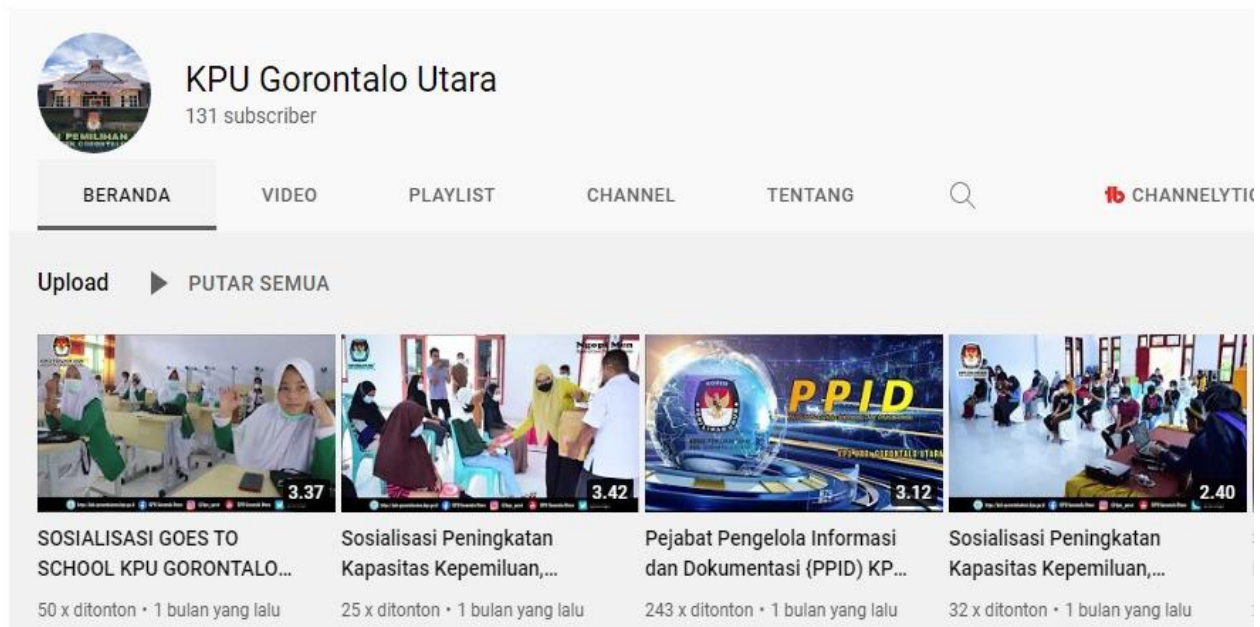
KPU Gorontalo Utara
131 subscriber

BERANDA VIDEO PLAYLIST CHANNEL TENTANG

CHANNELYTIC

Upload PUTAR SEMUA

3.37
SOSIALISASI GOES TO SCHOOL KPU GORONTALO...
50 x ditonton • 1 bulan yang lalu

3.42
Sosialisasi Peningkatan Kapasitas Kepemiluan,...
25 x ditonton • 1 bulan yang lalu

PPID
KPU KAB. GORONTALO UTARA
3.12
Pejabat Pengelola Informasi dan Dokumentasi (PPID) KP...
243 x ditonton • 1 bulan yang lalu

2.40
Sosialisasi Peningkatan Kapasitas Kepemiluan,...
32 x ditonton • 1 bulan yang lalu